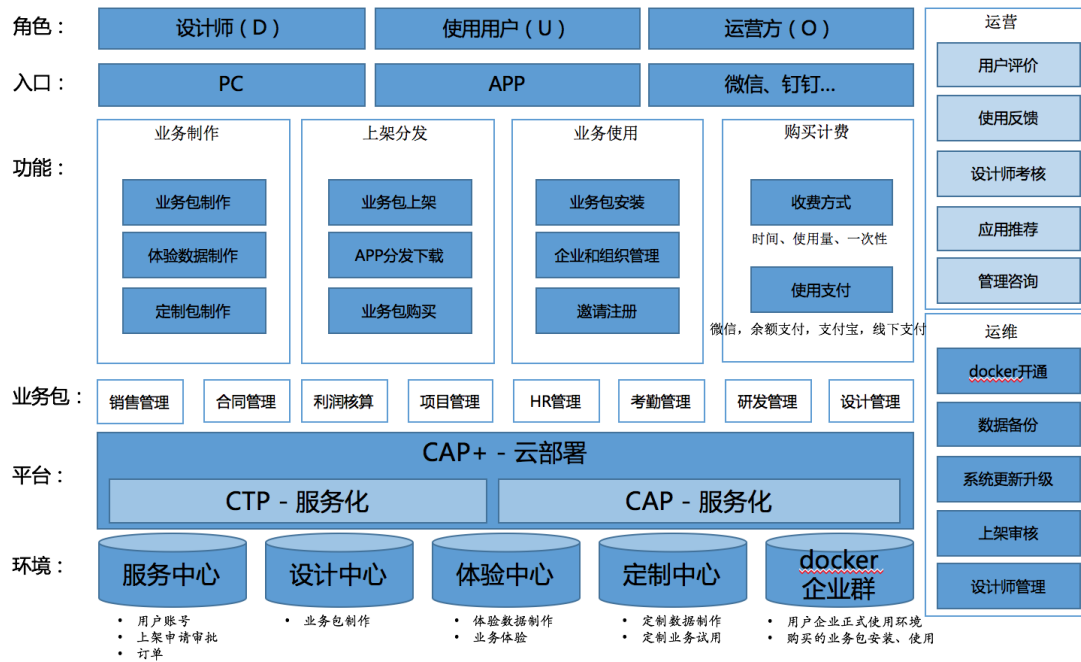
角色：

设计师（D）

使用用户（U）

运营方（O）

入口：

PC

APP

微信、钉钉...

功能：

业务制作

业务包制作

体验数据制作

定制包制作

上架分发

业务包上架

APP分发下载

业务包购买

业务使用

业务包安装

企业和组织管理

邀请注册

购买计费

收费方式

时间、使用量、一次性

使用支付

微信，余额支付，支付宝，线下支付

业务包：

销售管理

合同管理

利润核算

项目管理

HR管理

考勤管理

研发管理

设计管理

平台：

CAP+ - 云部署

CTP - 服务化

CAP - 服务化

环境：

服务中心

- 用户账号
- 上架申请审批
- 订单

设计中心

- 业务包制作

体验中心

- 体验数据制作
- 业务体验

定制中心

- 定制数据制作
- 定制业务试用

docker 企业群

- 用户企业正式使用环境
- 购买的业务包安装、使用

运营

用户评价

使用反馈

设计师考核

应用推荐

管理咨询

运维

docker开通

数据备份

系统更新升级

上架审核

设计师管理